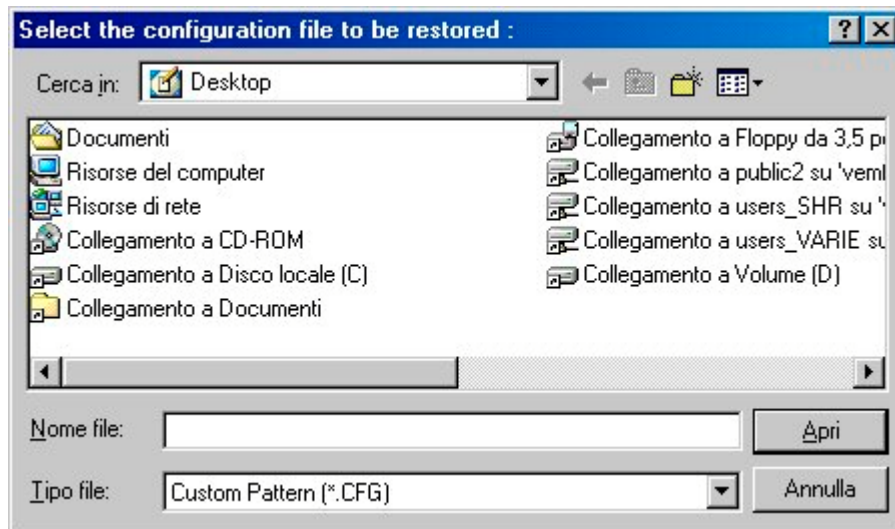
Select the configuration file to be restored :

?

Cerca in: Desktop

Documenti
Risorse del computer
Risorse di rete
Collegamento a CD-ROM
Collegamento a Disco locale (C)
Collegamento a Documenti

Collegamento a Floppy da 3,5 p
Collegamento a public2 su 'veml
Collegamento a users_SHR su '
Collegamento a users_VARIE su
Collegamento a Volume (D)

Nome file:

Apri

Tipo file: Custom Pattern (*.CFG)

Annulla